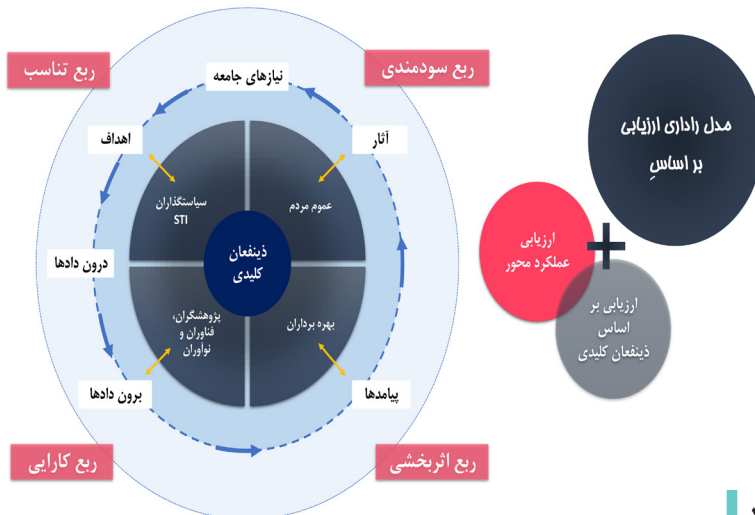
ربع تناسب

نیازهای جامعه

ربع سودمندی

اهداف

آثار

سیاستگذاران STI

عموم مردم

ذینفعان کلیدی

درون دادها

پژوهشگران، فناوران و نوآوران

بهره برداران

برون دادها

پیامدها

ربع کارایی

ربع اثربخشی

مدل راداری ارزیابی بر اساسِ

ارزیابی عملکرد محور

+

ارزیابی بر اساس ذینفعان کلیدی